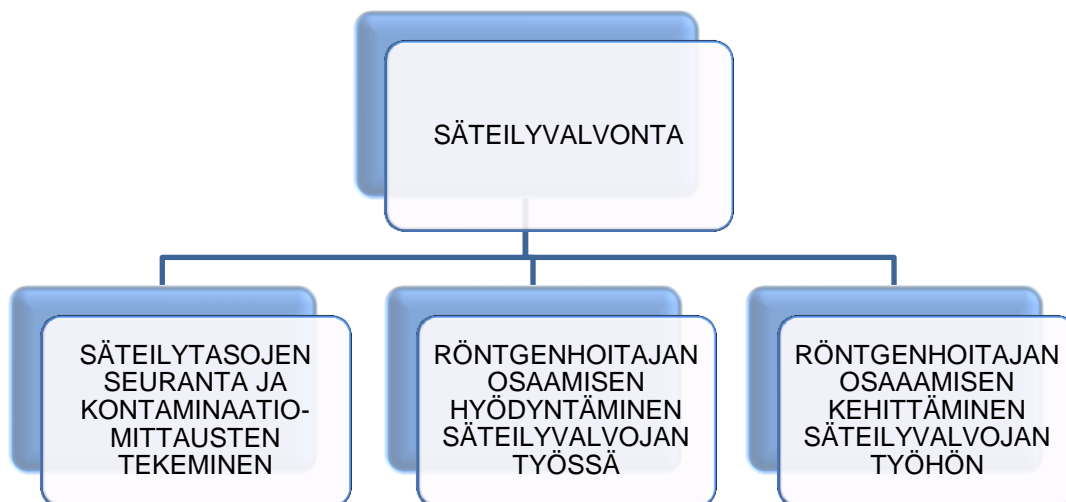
SÄTEILYVALVONTA

SÄTEILYTASOJEN SEURANTA JA KONTAMINAATIO-MITTAUSTEN TEKEMINEN

RÖNTGENHOITAJAN OSAAMISEN HYÖDYNTÄMINEN SÄTEILYVALVOJAN TYÖSSÄ

RÖNTGENHOITAJAN OSAAAMISEN KEHITTÄMINEN SÄTEILYVALVOJAN TYÖHÖN